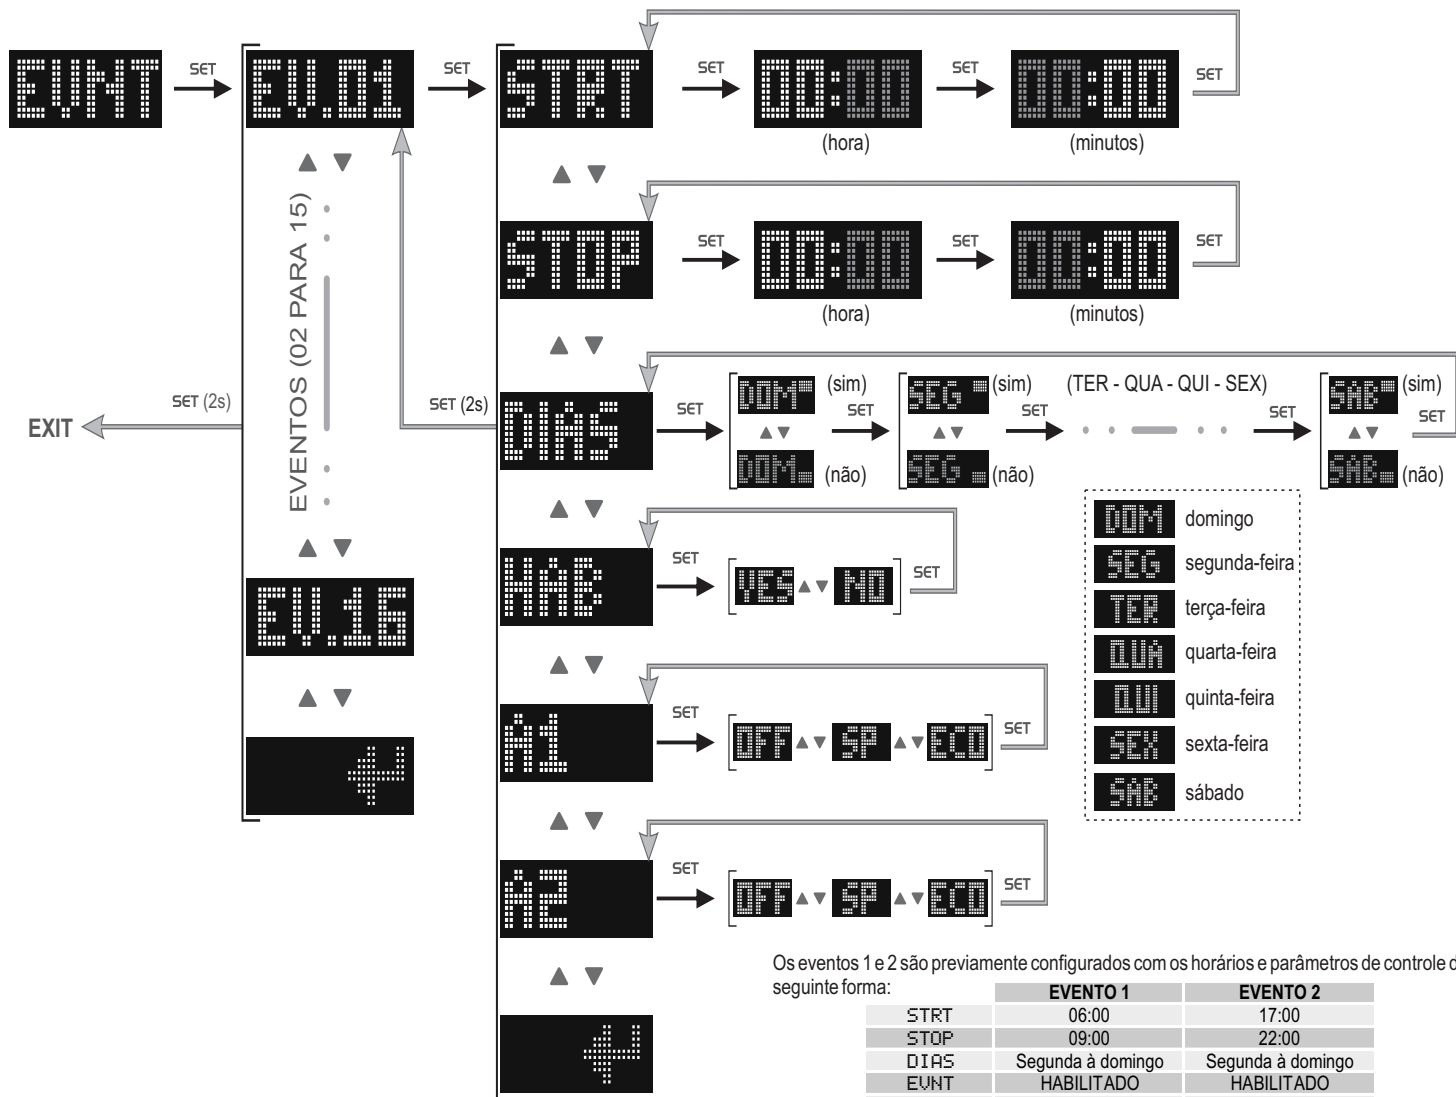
EVNT SET EV.01 SET STRT SET 00:00 SET 00:00 SET

(hora) (minutos)

EVENTOS (02 PARA 15)

STOP SET 00:00 SET 00:00 SET

(hora) (minutos)

EXIT SET (2s) SET (2s)

DIAS SET DOM (sim) DOM (não) SET SEG (sim) SEG (não) SET (TER - QUA - QUI - SEX) SET SAB (sim) SAB (não) SET

HAB SET YES NO SET

| | |
|---|---|
| DOM | domingo |
| SEG | segunda-feira |
| TER | terça-feira |
| QUA | quarta-feira |
| QUI | quinta-feira |
| SEX | sexta-feira |
| SAB | sábado |

EV.16

A1 SET OFF SP ECO SET

A2 SET OFF SP ECO SET

Os eventos 1 e 2 são previamente configurados com os horários e parâmetros de controle d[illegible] seguinte forma:

| | EVENTO 1 | EVENTO 2 |
|---|---|---|
| STRT | 06:00 | 17:00 |
| STOP | 09:00 | 22:00 |
| DIAS | Segunda à domingo | Segunda à domingo |
| EVNT | HABILITADO | HABILITADO |